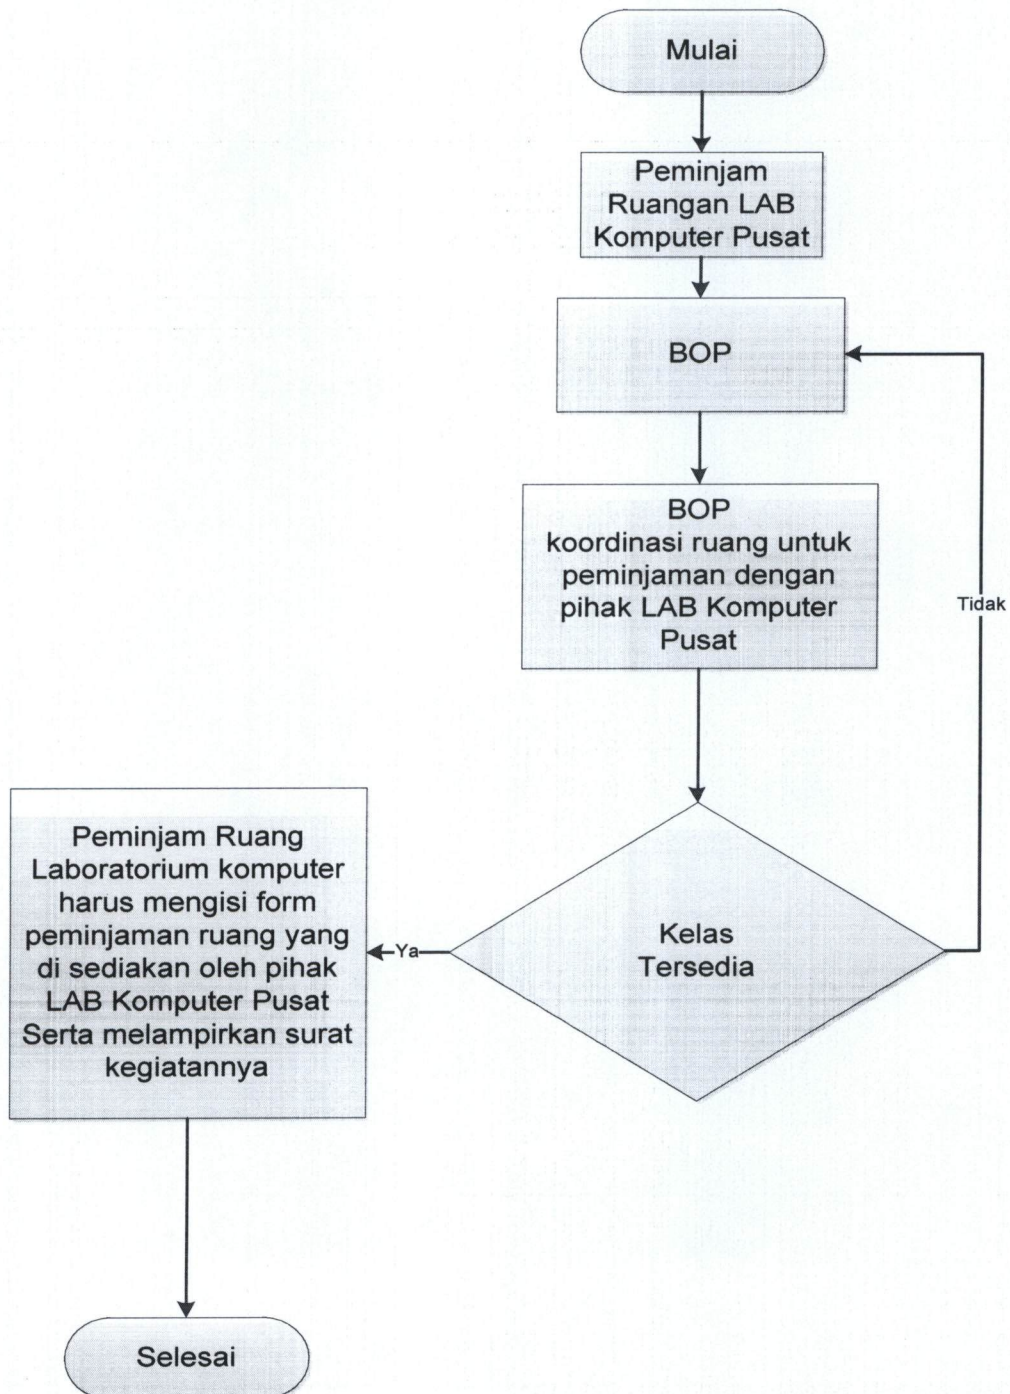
Mulai

Peminjam Ruangan LAB Komputer Pusat

BOP

BOP koordinasi ruang untuk peminjaman dengan pihak LAB Komputer Pusat

Tidak

Kelas Tersedia

Ya

Peminjam Ruang Laboratorium komputer harus mengisi form peminjaman ruang yang di sediakan oleh pihak LAB Komputer Pusat Serta melampirkan surat kegiatannya

Selesai